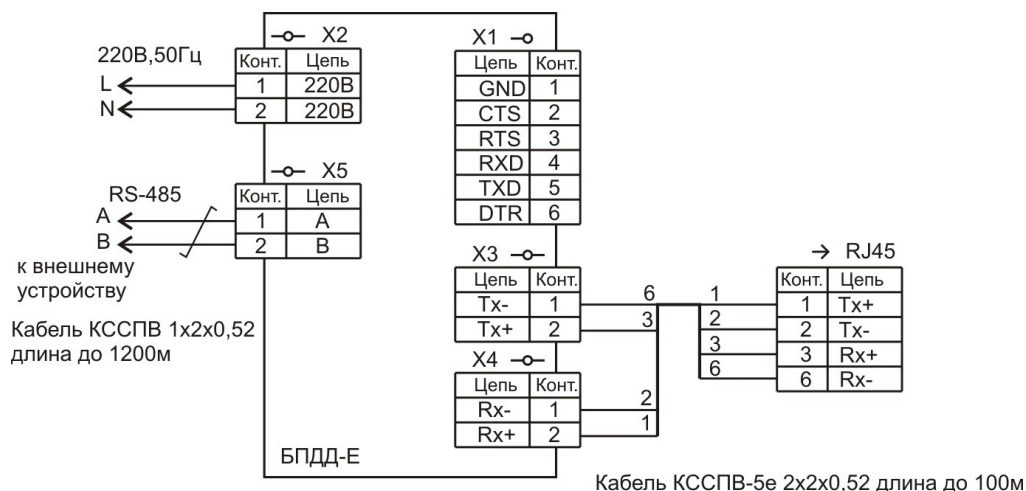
220В,50Гц
L
N

X2
| Конт. | Цепь |
|---|---|
| 1 | 220В |
| 2 | 220В |

X1
| Цепь | Конт. |
|---|---|
| GND | 1 |
| CTS | 2 |
| RTS | 3 |
| RXD | 4 |
| TXD | 5 |
| DTR | 6 |

RS-485
A
B
к внешнему устройству

X5
| Конт. | Цепь |
|---|---|
| 1 | A |
| 2 | B |

Кабель КССПВ 1x2x0,52 длина до 1200м

X3
| Цепь | Конт. |
|---|---|
| Tx- | 1 |
| Tx+ | 2 |

X4
| Цепь | Конт. |
|---|---|
| Rx- | 1 |
| Rx+ | 2 |

6
3
2
1

1
2
3
6

→ RJ45
| Конт. | Цепь |
|---|---|
| 1 | Tx+ |
| 2 | Tx- |
| 3 | Rx+ |
| 6 | Rx- |

БПДД-Е

Кабель КССПВ-5е 2x2x0.52 длина до 100м